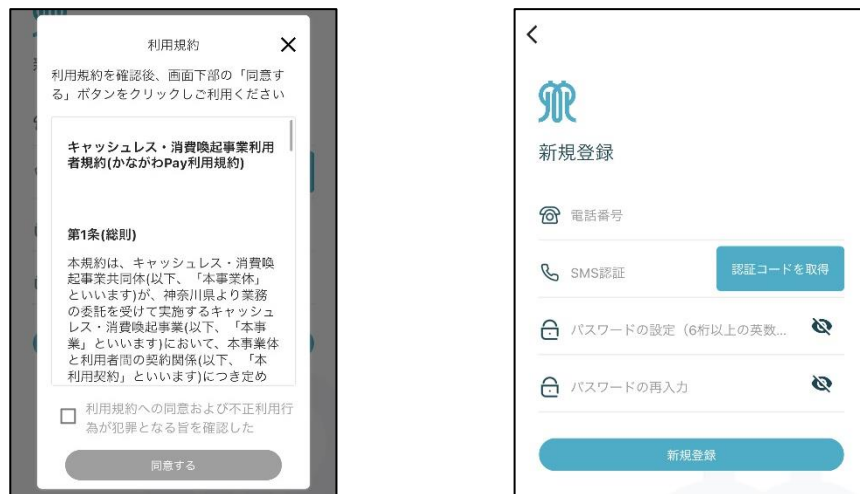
利用規約

利用規約を確認後、画面下部の「同意する」ボタンをクリックしご利用ください

キャッシュレス・消費喚起事業利用者規約(かながわPay利用規約)

第1条(総則)

本規約は、キャッシュレス・消費喚起事業共同体(以下、「本事業体」といいます)が、神奈川県より業務の委託を受けて実施するキャッシュレス・消費喚起事業(以下、「本事業」といいます)において、本事業体と利用者間の契約関係(以下、「本利用契約」といいます)につき定め

利用規約への同意および不正利用行為が犯罪となる旨を確認した

同意する

新規登録

電話番号

SMS認証

認証コードを取得

パスワードの設定（6桁以上の英数...

パスワードの再入力

新規登録